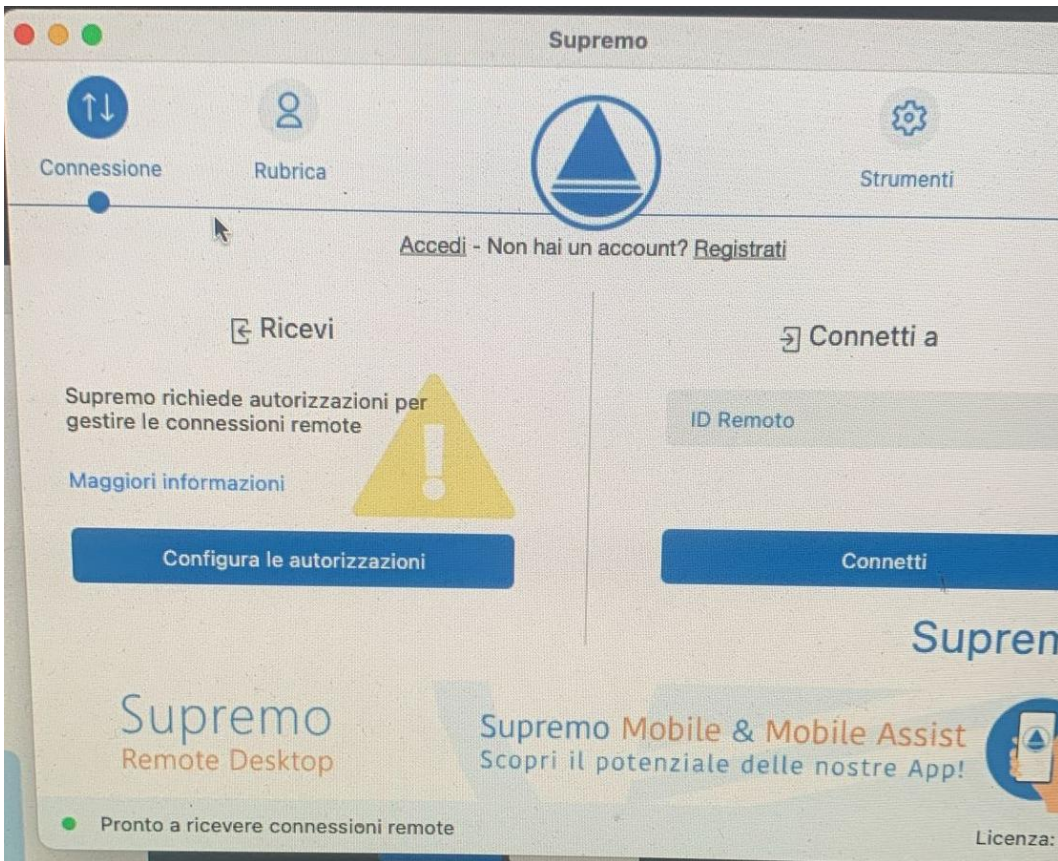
Supremo

Connessione

Rubrica

Strumenti

Accedi - Non hai un account? Registrati

Ricevi

Supremo richiede autorizzazioni per gestire le connessioni remote

Maggiori informazioni

Configura le autorizzazioni

Connetti a

ID Remoto

Connetti

Supren

Supremo
Remote Desktop

Supremo Mobile & Mobile Assist
Scopri il potenziale delle nostre App!

Pronto a ricevere connessioni remote

Licenza: